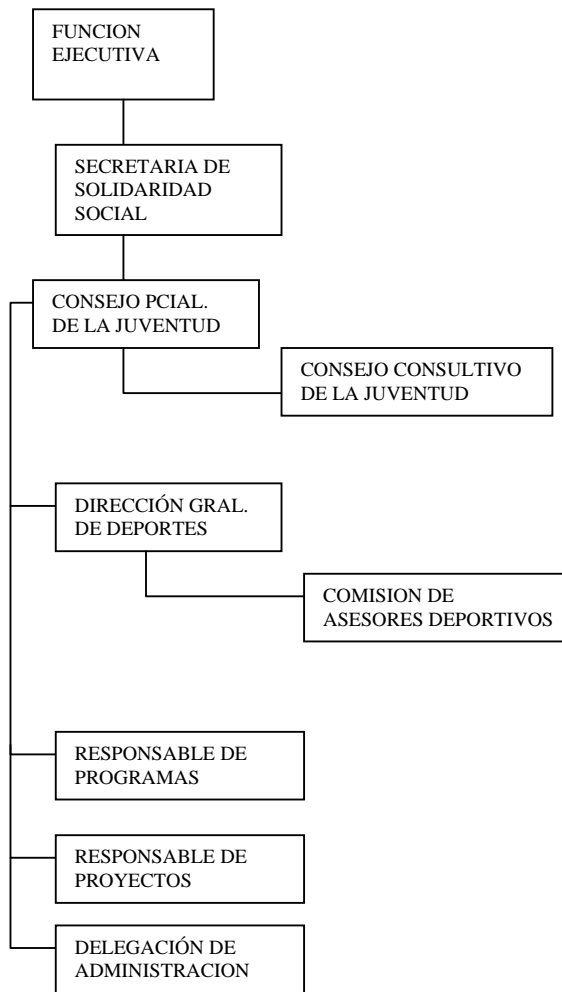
FUNCION EJECUTIVA

SECRETARIA DE SOLIDARIDAD SOCIAL

CONSEJO PCIAL. DE LA JUVENTUD

CONSEJO CONSULTIVO DE LA JUVENTUD

DIRECCIÓN GRAL. DE DEPORTES

COMISION DE ASESORES DEPORTIVOS

RESPONSABLE DE PROGRAMAS

RESPONSABLE DE PROYECTOS

DELEGACIÓN DE ADMINISTRACION